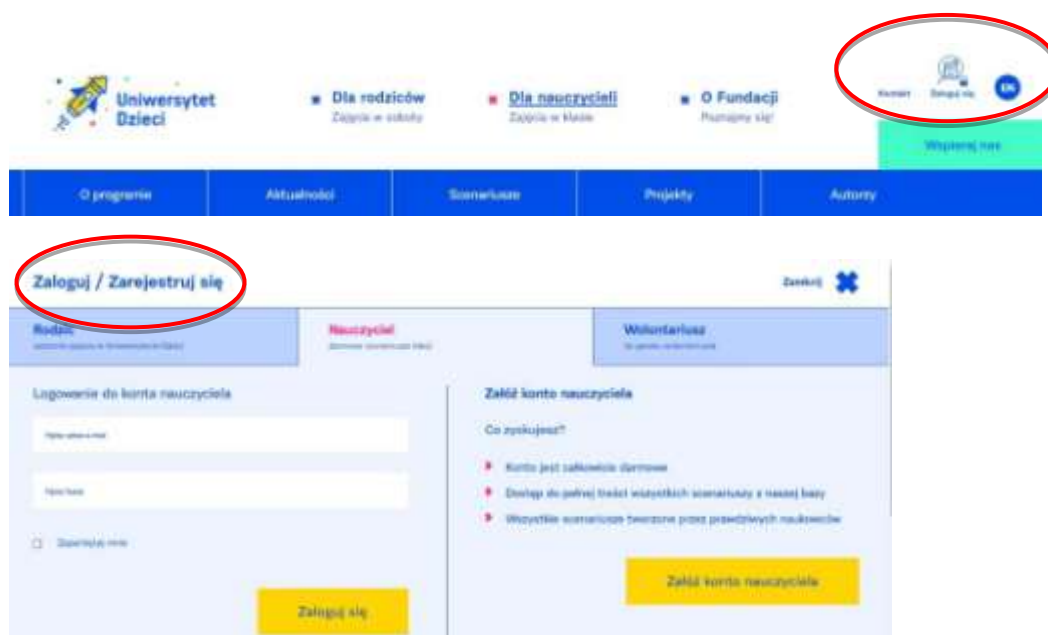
Uniwersytet Dzieci

Dla rodziców
Zajęcia w szkole

Dla nauczycieli
Zajęcia w klasie

O Fundacji
Poznajmy się!

Kontakt Zaloguj się EN

Wspieraj nas

O programie
Aktualności
Scenariusze
Projekty
Autorzy

Zaloguj / Zarejestruj się

Zamknij

Rodzic
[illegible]

Nauczyciel
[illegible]

Wolontariusz
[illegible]

Logowanie do konta nauczyciela

Wpisz adres e-mail

Wpisz hasło

Zapamiętaj mnie

Zaloguj się

Załóż konto nauczyciela

Co zyskujesz?

Konto jest całkowicie darmowe

Dostęp do pełnej treści wszystkich scenariuszy z naszej bazy

Wszystkie scenariusze tworzone przez prawdziwych naukowców

Załóż konto nauczyciela